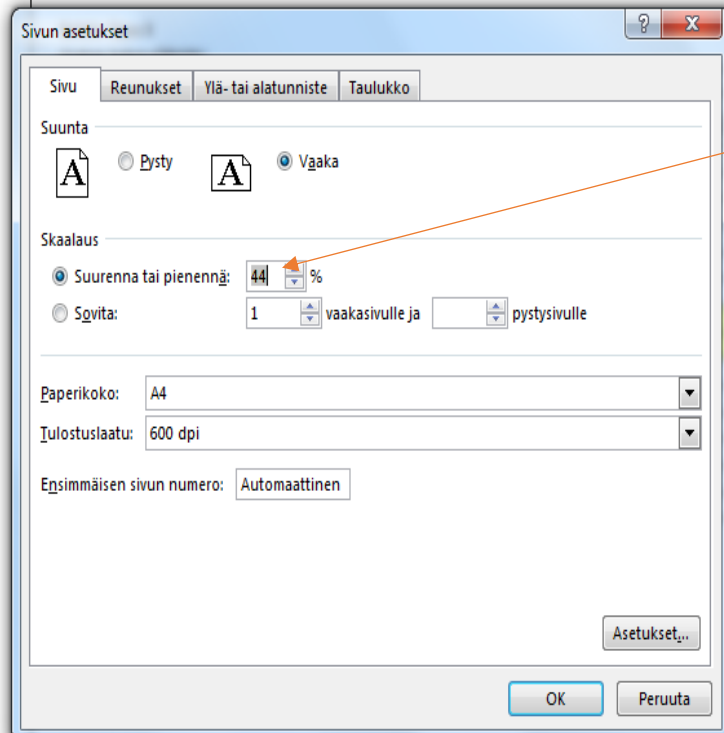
Sivun asetukset

?

X

Sivu

Reunukset

Ylä- tai alatunniste

Taulukko

Suunta

A

Pysty

A

Vaaka

Skaalaus

Suurenna tai pienennä:

44

%

Sovita:

1

vaakasivulle ja

pystysivulle

Paperikoko:

A4

Tulostuslaatu:

600 dpi

Ensimmäisen sivun numero:

Automaattinen

Asetukset...

OK

Peruuta